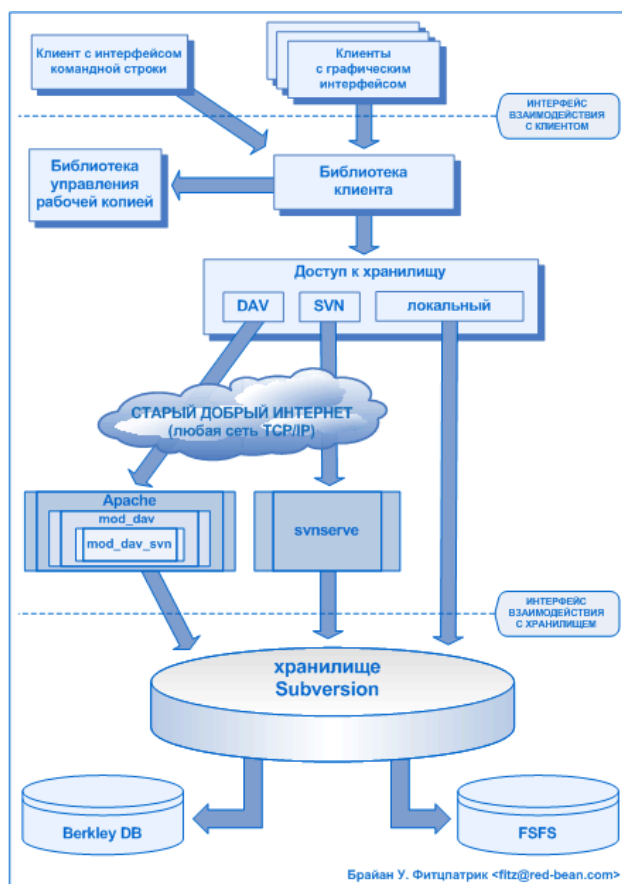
Клиент с интерфейсом командной строки

Клиенты с графическим интерфейсом

ИНТЕРФЕЙС ВЗАИМОДЕЙСТВИЯ С КЛИЕНТОМ

Библиотека управления рабочей копией

Библиотека клиента

Доступ к хранилищу

DAV

SVN

локальный

СТАРЫЙ ДОБРЫЙ ИНТЕРНЕТ (любая сеть TCP/IP)

Apache

mod_dav

mod_dav_svn

svnserve

ИНТЕРФЕЙС ВЗАИМОДЕЙСТВИЯ С ХРАНИЛИЩЕМ

хранилище Subversion

Berkley DB

FSFS

Брайан У. Фитцпатрик <fitz@red-bean.com>